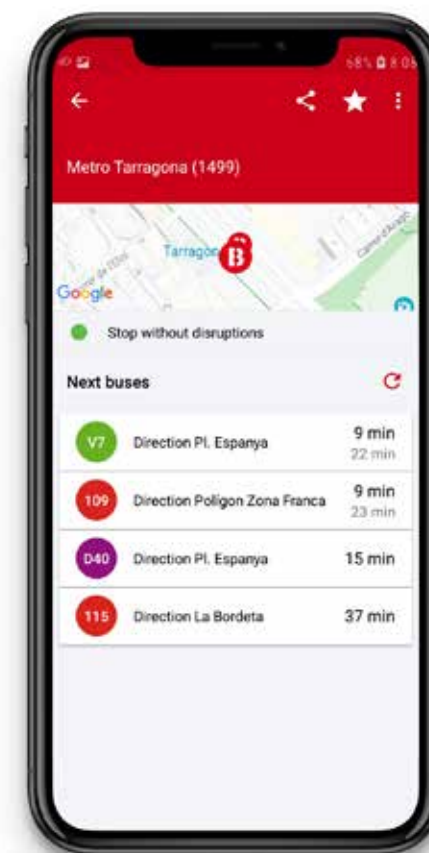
68% 8:05

Metro Tarragona (1499)

Tarragona
Google

Stop without disruptions

Next buses

V7 Direction Pl. Espanya 9 min 22 min

109 Direction Polígon Zona Franca 9 min 23 min

D40 Direction Pl. Espanya 15 min

115 Direction La Bordeta 37 min